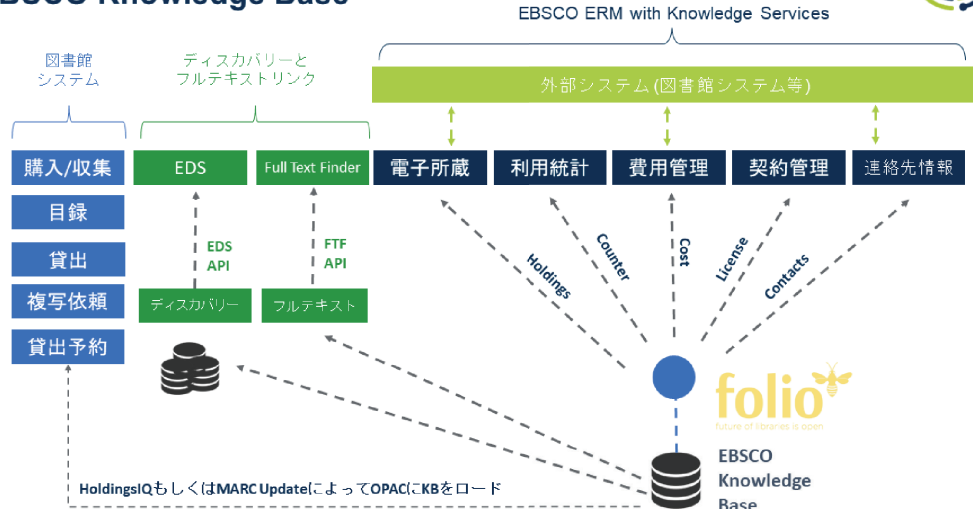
EBSCO Knowledge Base

EBSCO ERM with Knowledge Services

図書館
システム

ディスカバリーと
フルテキストリンク

外部システム (図書館システム等)

購入/収集

目録

貸出

複写依頼

貸出予約

EDS

Full Text Finder

EDS
API

FTF
API

ディスカバリー

フルテキスト

電子所蔵

利用統計

費用管理

契約管理

連絡先情報

Holdings

Counter

Cost

License

Contacts

folio
future of libraries is open

EBSCO
Knowledge
Base

HoldingsIQもしくはMARC UpdateによってOPACにKBをロード